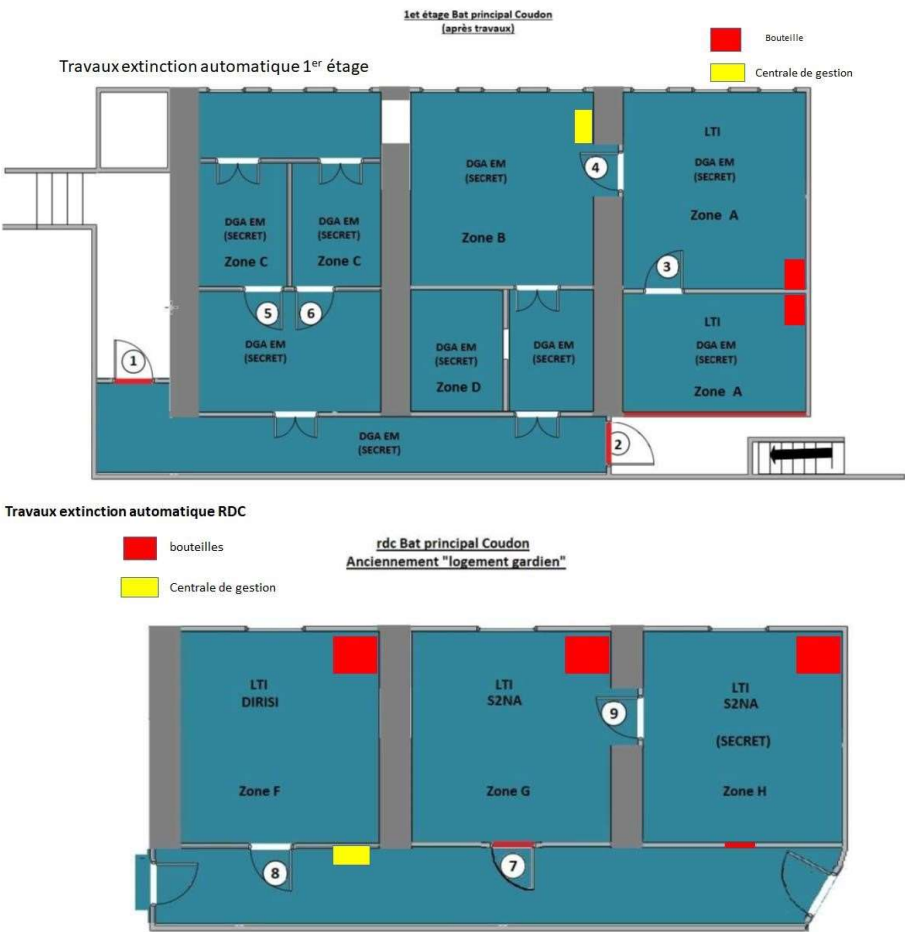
1et étage Bat principal Coudon
(après travaux)

Bouteille

Centrale de gestion

Travaux extinction automatique 1$^{er}$ étage

DGA EM
(SECRET)
Zone C

DGA EM
(SECRET)
Zone C

DGA EM
(SECRET)
Zone B

4

LTI
DGA EM
(SECRET)
Zone A

3

5

6

DGA EM
(SECRET)

DGA EM
(SECRET)
Zone D

DGA EM
(SECRET)

LTI
DGA EM
(SECRET)
Zone A

1

DGA EM
(SECRET)

2

Travaux extinction automatique RDC

bouteilles

Centrale de gestion

rdc Bat principal Coudon
Anciennement "logement gardien"

LTI
DIRISI

Zone F

LTI
S2NA

Zone G

9

LTI
S2NA

(SECRET)

Zone H

8

7